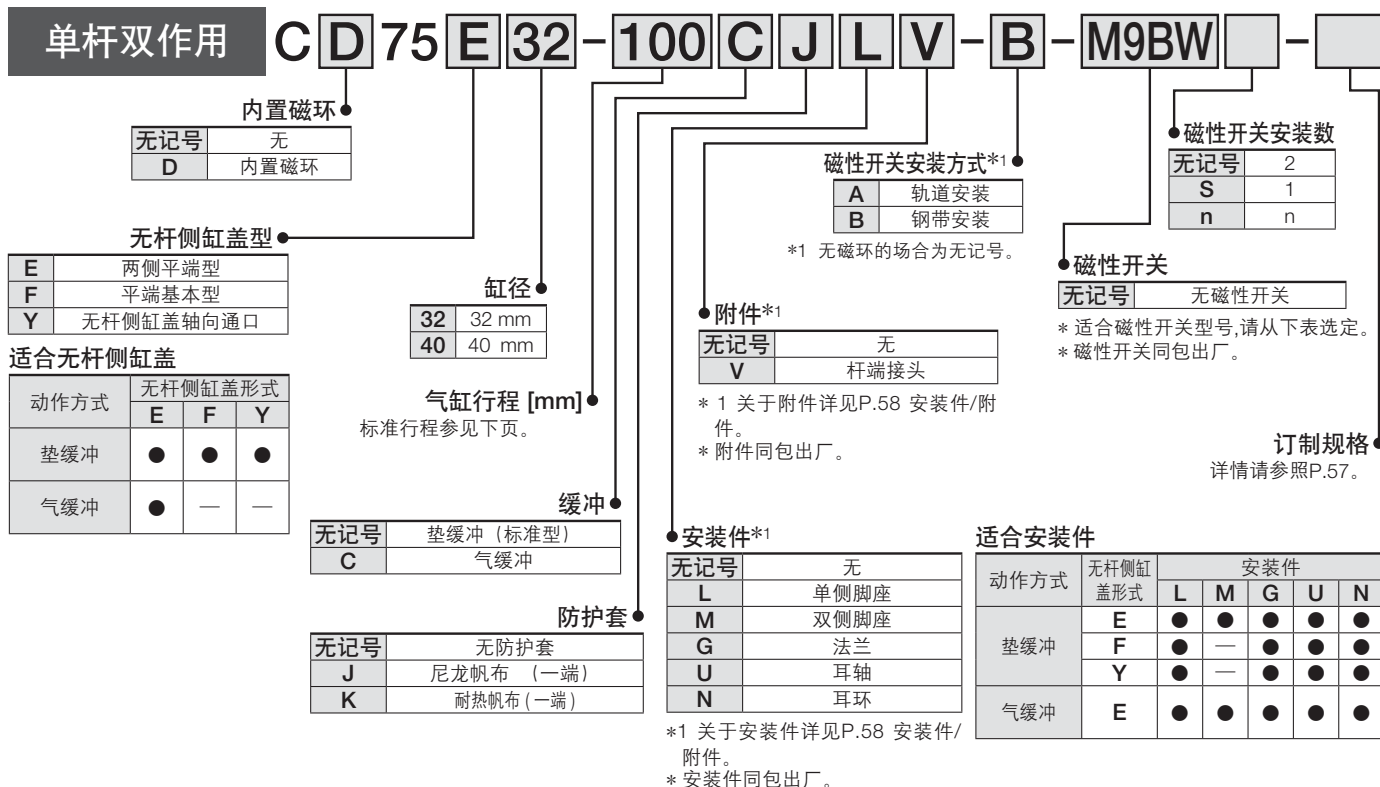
单杆双作用 C D 75 E 32 - 100 C J L V - B - M9BW [ ] - [ ]

内置磁环

| 无记号 | 无 |
|---|---|
| D | 内置磁环 |

无杆侧缸盖型

| E | 两侧平端型 |
|---|---|
| F | 平端基本型 |
| Y | 无杆侧缸盖轴向通口 |

适合无杆侧缸盖

| 动作方式 | 无杆侧缸盖形式 E | F | Y |
|---|---|---|---|
| 垫缓冲 | ● | ● | ● |
| 气缓冲 | ● | — | — |

缸径

| 32 | 32 mm |
|---|---|
| 40 | 40 mm |

气缸行程 [mm]
标准行程参见下页。

缓冲

| 无记号 | 垫缓冲（标准型） |
|---|---|
| C | 气缓冲 |

防护套

| 无记号 | 无防护套 |
|---|---|
| J | 尼龙帆布 （一端） |
| K | 耐热帆布(一端) |

磁性开关安装方式*1

| A | 轨道安装 |
|---|---|
| B | 钢带安装 |

*1 无磁环的场合为无记号。

附件*1

| 无记号 | 无 |
|---|---|
| V | 杆端接头 |

* 1 关于附件详见P.58 安装件/附件。
* 附件同包出厂。

安装件*1

| 无记号 | 无 |
|---|---|
| L | 单侧脚座 |
| M | 双侧脚座 |
| G | 法兰 |
| U | 耳轴 |
| N | 耳环 |

*1 关于安装件详见P.58 安装件/附件。
* 安装件同包出厂。

磁性开关安装数

| 无记号 | 2 |
|---|---|
| S | 1 |
| n | n |

磁性开关

| 无记号 | 无磁性开关 |
|---|---|

* 适合磁性开关型号,请从下表选定。
* 磁性开关同包出厂。

订制规格
详情请参照P.57。

适合安装件

| 动作方式 | 无杆侧缸盖形式 | L | M | G | U | N |
|---|---|---|---|---|---|---|
| 垫缓冲 | E | ● | ● | ● | ● | ● |
| | F | ● | — | ● | ● | ● |
| | Y | ● | — | ● | ● | ● |
| 气缓冲 | E | ● | ● | ● | ● | ● |